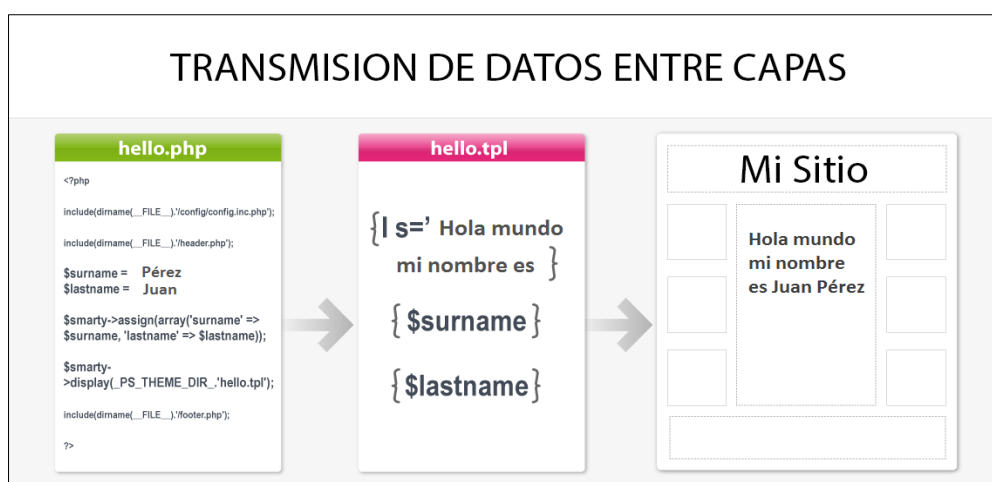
TRANSMISION DE DATOS ENTRE CAPAS

hello.php

<?php

include(dirname(__FILE__).'/config/config.inc.php');

include(dirname(__FILE__).'/header.php');

$surname = Pérez
$lastname = Juan

$smarty->assign(array('surname' => $surname, 'lastname' => $lastname));

$smarty->display(_PS_THEME_DIR_.'hello.tpl');

include(dirname(__FILE__).'/footer.php');

?>

hello.tpl

{l s=' Hola mundo mi nombre es }

{ $surname }

{ $lastname }

Mi Sitio

Hola mundo mi nombre es Juan Pérez